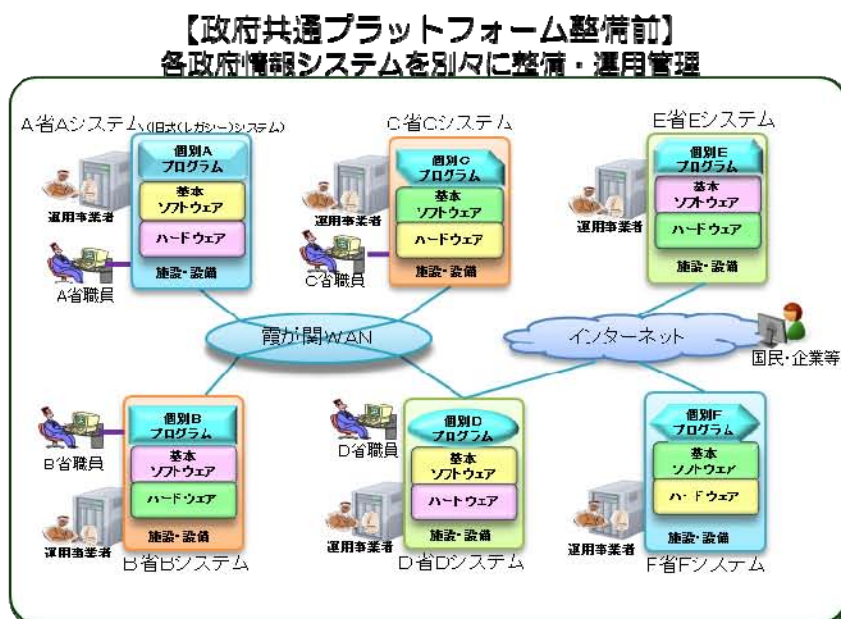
【政府共通プラットフォーム整備前】
各政府情報システムを別々に整備・運用管理

A省Aシステム（旧式（レガシー）システム）

個別A プログラム

基本 ソフトウェア

ハードウェア

施設・設備

運用事業者

A省職員

C省Cシステム

個別C プログラム

基本 ソフトウェア

ハードウェア

施設・設備

運用事業者

C省職員

E省Eシステム

個別E プログラム

基本 ソフトウェア

ハードウェア

施設・設備

運用事業者

霞が関WAN

インターネット

国民・企業等

個別B プログラム

基本 ソフトウェア

ハードウェア

施設・設備

B省職員

運用事業者

B省Bシステム

D省職員

個別D プログラム

基本 ソフトウェア

ハードウェア

施設・設備

運用事業者

D省Dシステム

個別F プログラム

基本 ソフトウェア

ハードウェア

施設・設備

運用事業者

F省Fシステム